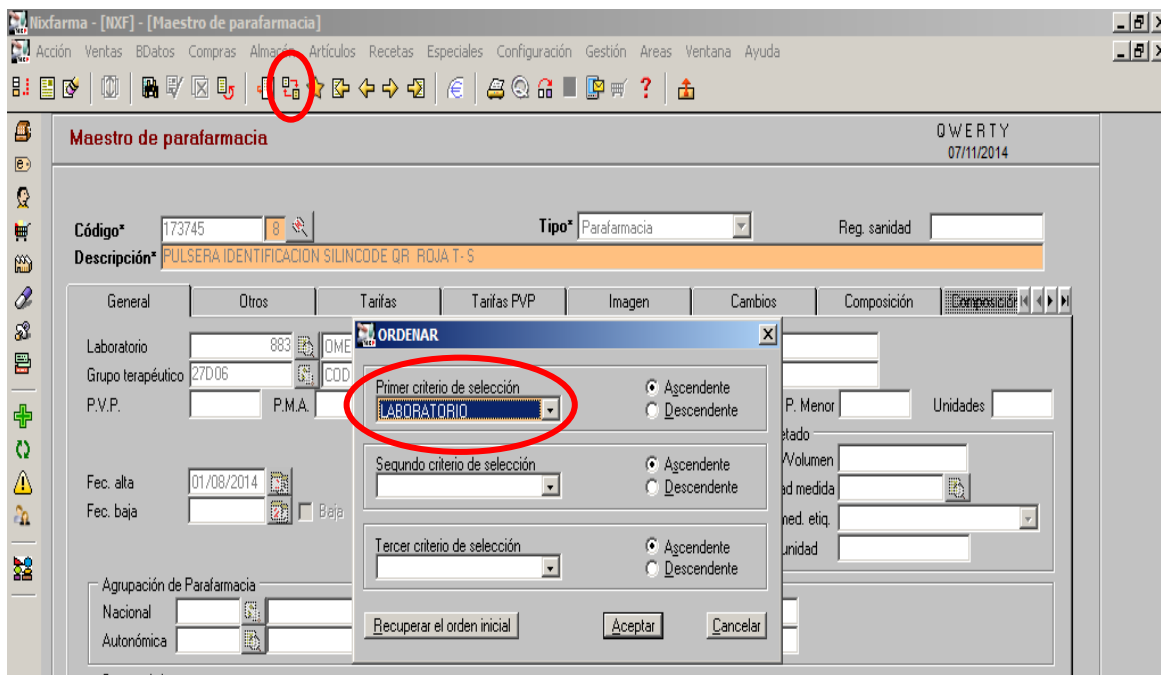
Nixfarma - [NXF] - [Maestro de parafarmacia]

Acción Ventas BDatos Compras Almacén Artículos Recetas Especiales Configuración Gestión Areas Ventana Ayuda

Maestro de parafarmacia

QWERTY
07/11/2014

Código* 173745 8

Tipo* Parafarmacia

Reg. sanidad

Descripción* PULSERA IDENTIFICACION SILINCODE QR ROJA T- S

| General | Otros | Tarifas | Tarifas PVP | Imagen | Cambios | Composición | Composición |
|---|---|---|---|---|---|---|---|

Laboratorio 883 OME

Grupo terapéutico 27D06 COD

P.V.P. P.M.A.

P. Menor Unidades

etado

Volumen

ad medida

ned. etiq.

unidad

Fec. alta 01/08/2014

Fec. baja Baja

Agrupación de Parafarmacia

Nacional

Autonómica

ORDENAR

Primer criterio de selección
LABORATORIO
Ascendente
Descendente

Segundo criterio de selección
Ascendente
Descendente

Tercer criterio de selección
Ascendente
Descendente

Recuperar el orden inicial

Aceptar

Cancelar